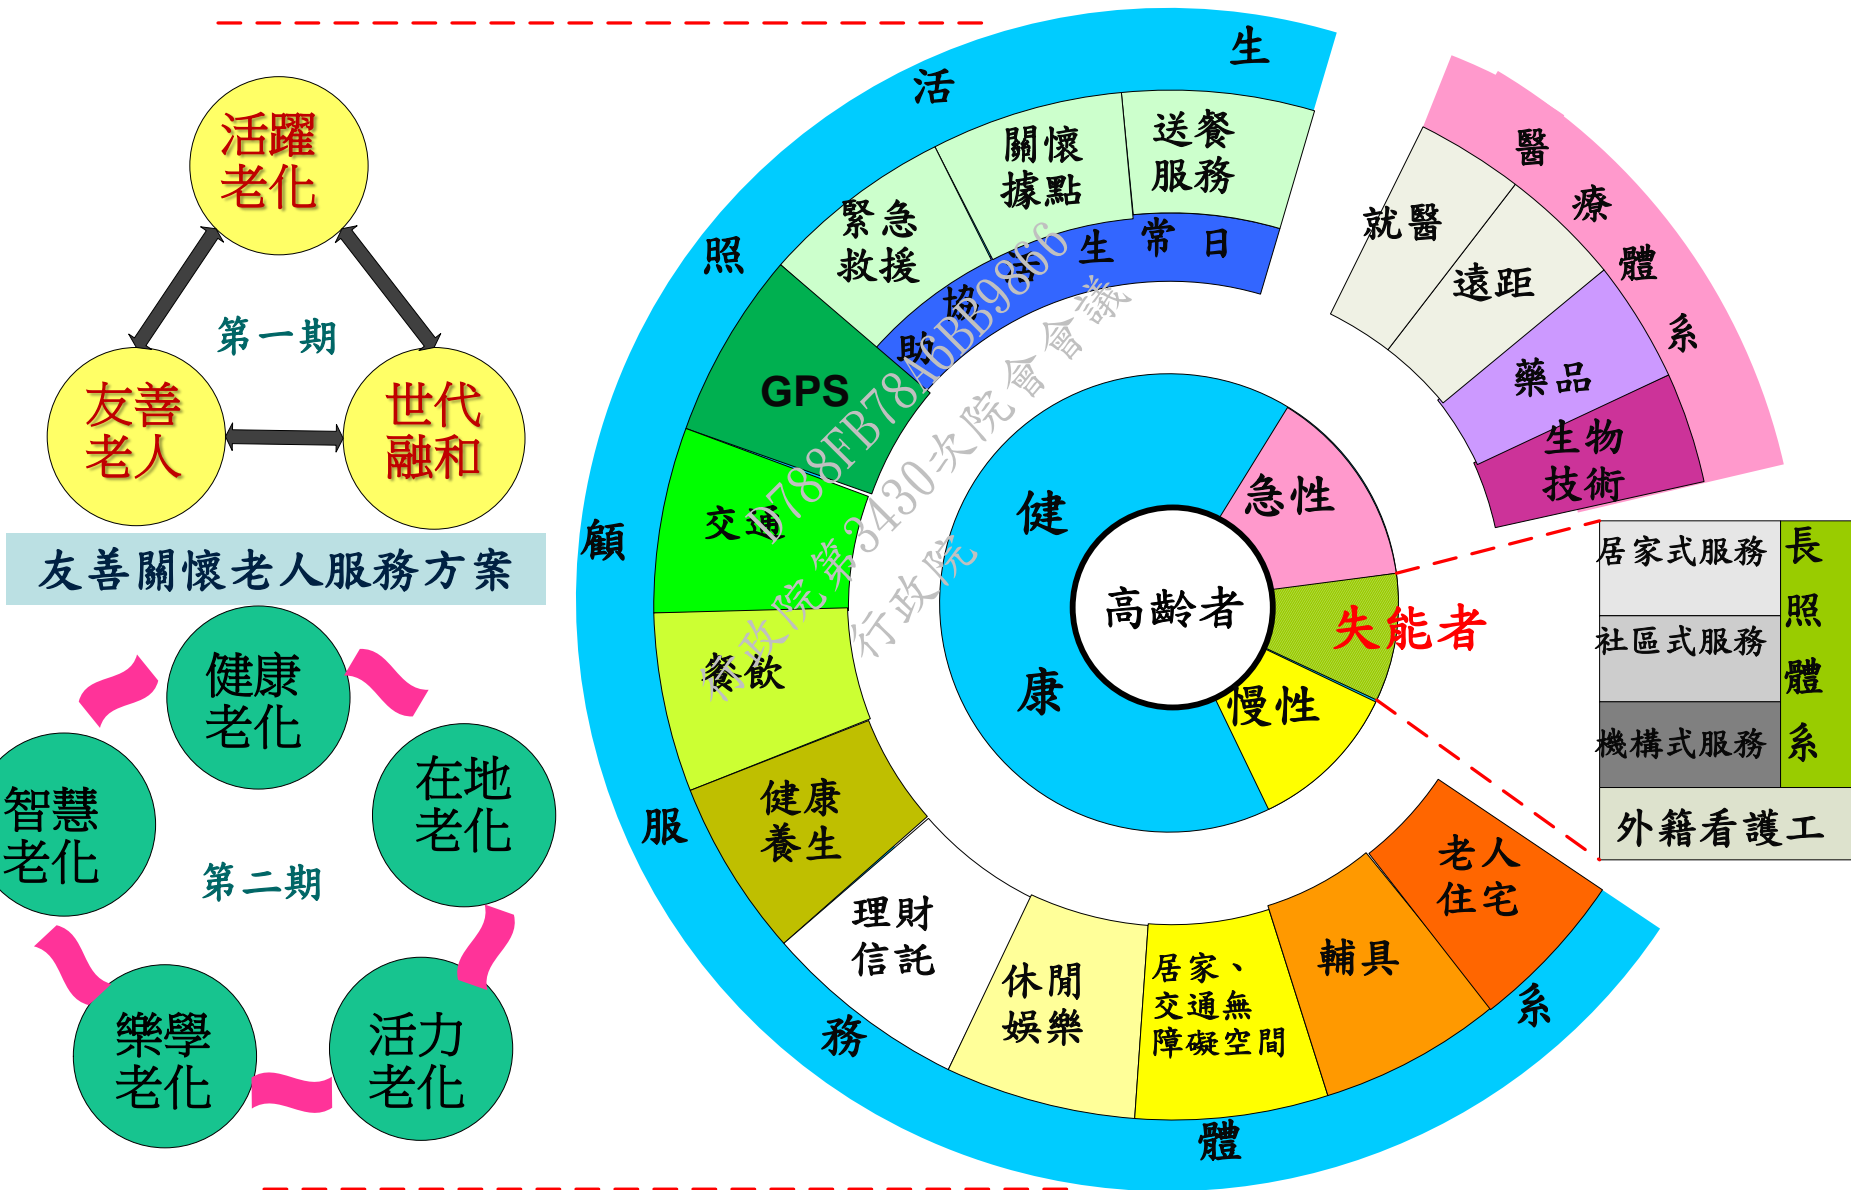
活躍老化

第一期

友善老人

世代融和

友善關懷老人服務方案

健康老化

智慧老化

在地老化

第二期

樂學老化

活力老化

生活照顧服務體系

送餐服務

關懷據點

緊急救援

日常生活協助

GPS

交通

餐飲

健康養生

理財信託

休閒娛樂

居家、交通無障礙空間

輔具

老人住宅

系

健康

高齡者

急性

失能者

慢性

醫療體系

就醫

遠距

藥品

生物技術

居家式服務

社區式服務

機構式服務

長照體系

外籍看護工

行政院第3430次院會會議

788FB78A6BB9866